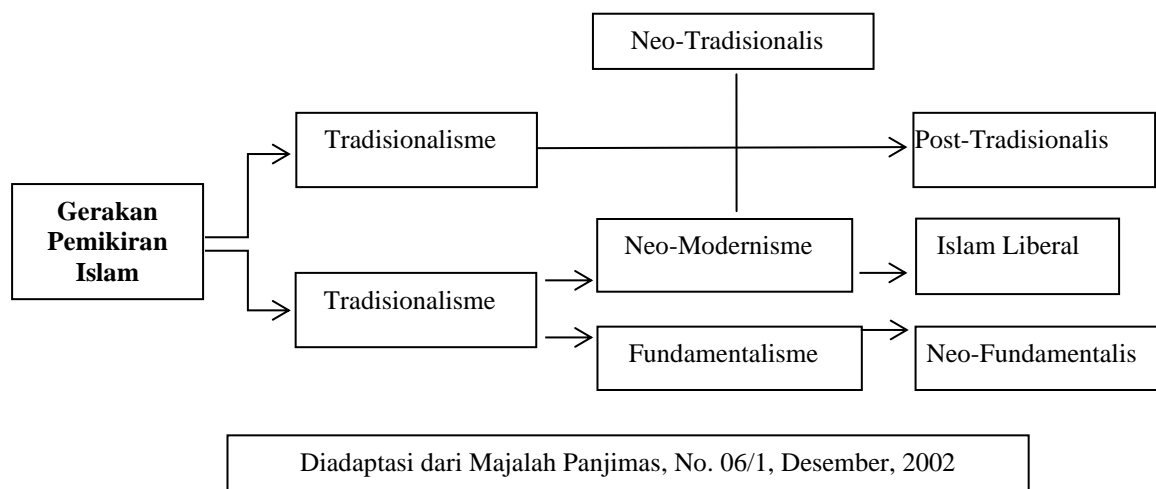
Neo-Tradisionalis

Gerakan Pemikiran Islam

Tradisionalisme

Post-Tradisionalis

Neo-Modernisme

Islam Liberal

Tradisionalisme

Fundamentalisme

Neo-Fundamentalis

Diadaptasi dari Majalah Panjimas, No. 06/1, Desember, 2002